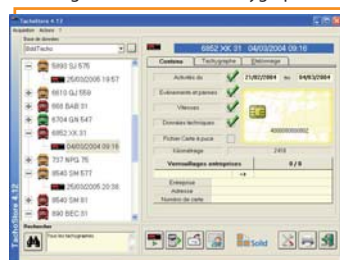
TachoStore 4.12
Acquisition Actions ?
Base de données
SolidTacho
5990 SJ 576
25/03/2005 19:57
6610 GJ 559
868 BAB 31
5704 GN 547
6852 XX 31
04/03/2004 09:16
737 NPG 76
9540 SM 577
25/03/2005 20:36
9540 SH 31
890 BEC 31
Recherche
Tous les tachygraphes
6852 XX 31 04/03/2004 09:16
Contenu Tachygraphe Historique
Activités du 21/02/2004 au 04/03/2004
Evènements et pannes
Vitesses
Données techniques
Fichier Carte à puce
Kilométrage 2418
40000000000002
Verrouillages entreprises 0 / 0
<<
Entreprise
Adresse
Numéro de carte
TachoStore 4.12
Solid